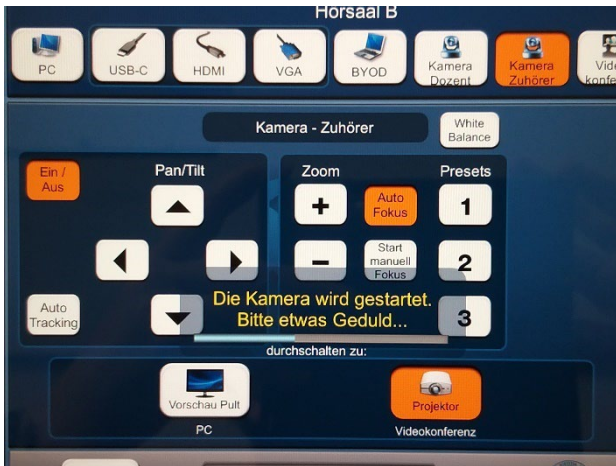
Horsaal B

PC
USB-C
HDMI
VGA
BYOD
Kamera Dozent
Kamera Zuhörer
Vide konfe

Kamera - Zuhörer
White Balance

Ein / Aus
Pan/Tilt
Zoom
Presets
+
Auto Fokus
1
–
Start manuell Fokus
2
Auto Tracking
3

Die Kamera wird gestartet.
Bitte etwas Geduld...

durchschalten zu:

Vorschau Pult
PC
Projektor
Videokonferenz